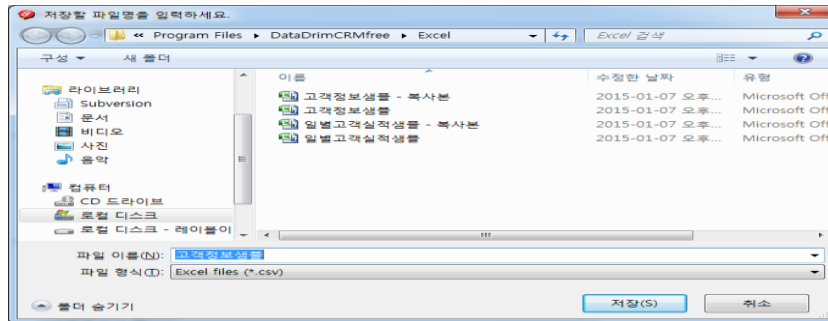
저장할 파일명을 입력하세요.

« Program Files ▸ DataDrimCRMfree ▸ Excel

Excel 검색

구성 ▾ 새 폴더

라이브러리
Subversion
문서
비디오
사진
음악

컴퓨터
CD 드라이브
로컬 디스크
로컬 디스크 - 레이블이

| 이름 | 수정한 날짜 | 유형 |
|---|---|---|
| 고객정보샘플 - 복사본 | 2015-01-07 오후... | Microsoft Off |
| 고객정보샘플 | 2015-01-07 오후... | Microsoft Off |
| 일별고객실적샘플 - 복사본 | 2015-01-07 오후... | Microsoft Off |
| 일별고객실적샘플 | 2015-01-07 오후... | Microsoft Off |

파일 이름(N): 고객정보샘플

파일 형식(T): Excel files (*.csv)

폴더 숨기기

저장(S)

취소